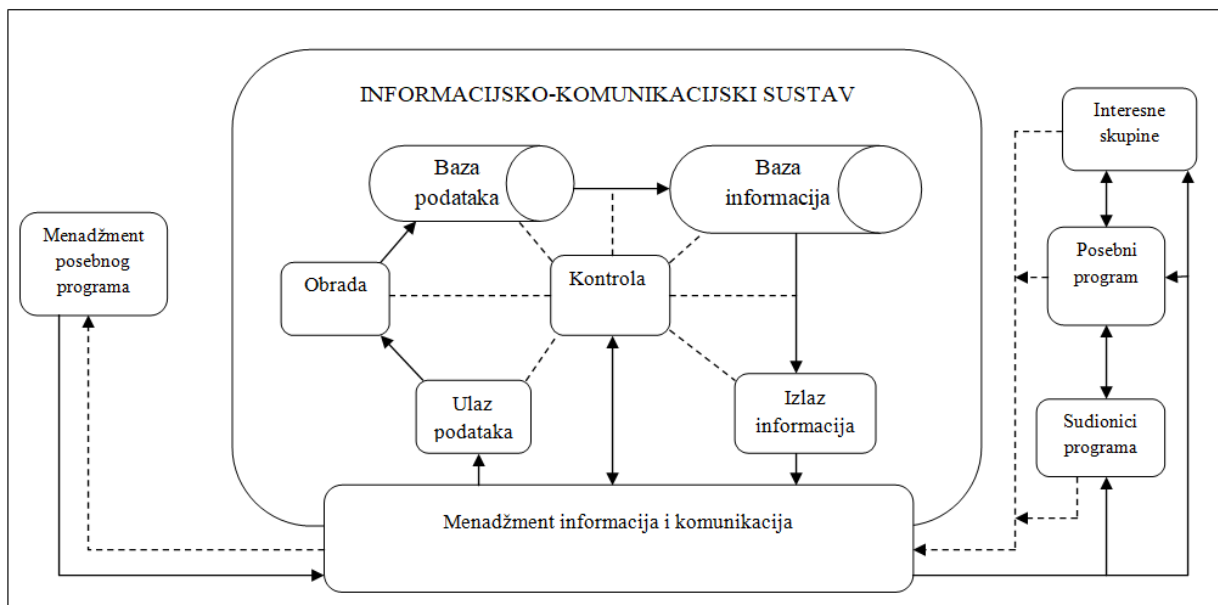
INFORMACIJSKO-KOMUNIKACIJSKI SUSTAV

Baza podataka

Baza informacija

Menadžment posebnog programa

Obrada

Kontrola

Ulaz podataka

Izlaz informacija

Menadžment informacija i komunikacija

Interesne skupine

Posebni program

Sudionici programa